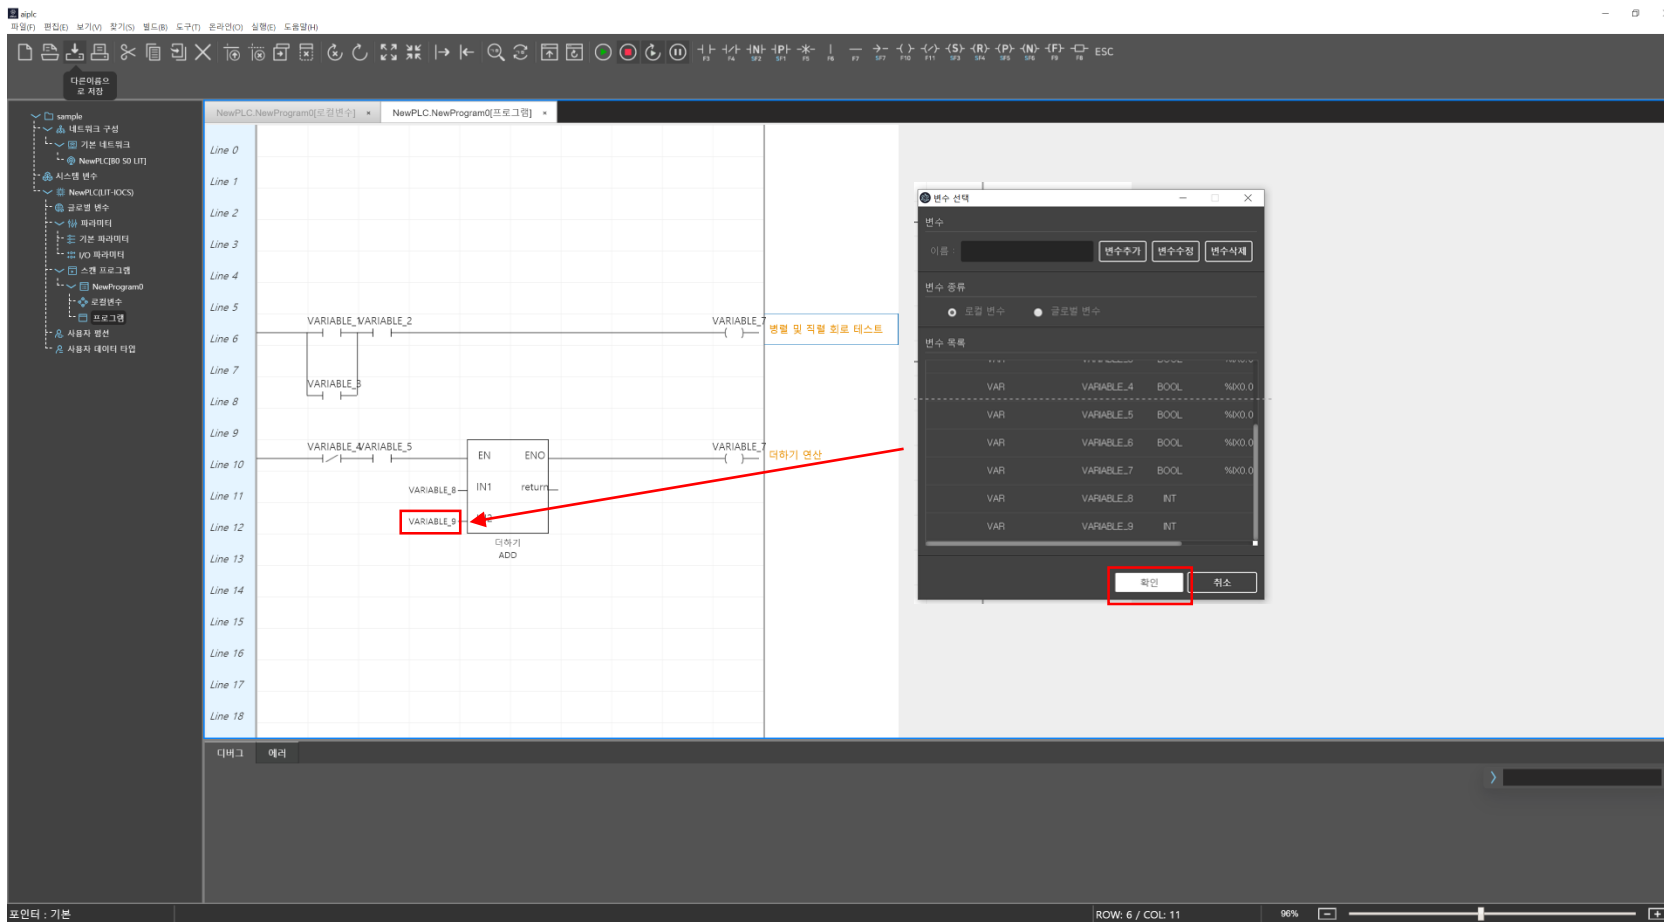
aiplc

파일(F) 편집(E) 보기(V) 찾기(S) 빌드(B) 도구(T) 온라인(O) 실행(E) 도움말(H)

F3 F4 SF2 SF1 F5 F6 F2 SF7 F10 F11 SF3 SF4 SF5 SF6 F8 F8 ESC

다른이름으로 저장

sample
네트워크 구성
기본 네트워크
NewPLC[80 50 LIT]
시스템 변수
NewPLC(LIT-IOCS)
글로벌 변수
파라미터
기본 파라미터
I/O 파라미터
스캔 프로그램
NewProgram0
로컬변수
프로그램
사용자 펑션
사용자 데이터 타입

NewPLC.NewProgram0[로컬변수] ×
NewPLC.NewProgram0[프로그램] ×

Line 0
Line 1
Line 2
Line 3
Line 4
Line 5
Line 6
Line 7
Line 8
Line 9
Line 10
Line 11
Line 12
Line 13
Line 14
Line 15
Line 16
Line 17
Line 18

VARIABLE_1 VARIABLE_2
VARIABLE_3
VARIABLE_7
병렬 및 직렬 회로 테스트
VARIABLE_4 VARIABLE_5
EN ENO
IN1 return
VARIABLE_8
VARIABLE_9
더하기
ADD
VARIABLE_7
더하기 연산

변수 선택
변수
이름 :
변수추가 변수수정 변수삭제
변수 종류
로컬 변수 글로벌 변수
변수 목록

| VAR | VARIABLE_4 | BOOL | %IX0.0 |
|---|---|---|---|
| VAR | VARIABLE_5 | BOOL | %IX0.0 |
| VAR | VARIABLE_6 | BOOL | %IX0.0 |
| VAR | VARIABLE_7 | BOOL | %IX0.0 |
| VAR | VARIABLE_8 | INT | |
| VAR | VARIABLE_9 | INT | |

확인 취소

디버그 에러

포인터 : 기본
ROW: 6 / COL: 11
96%